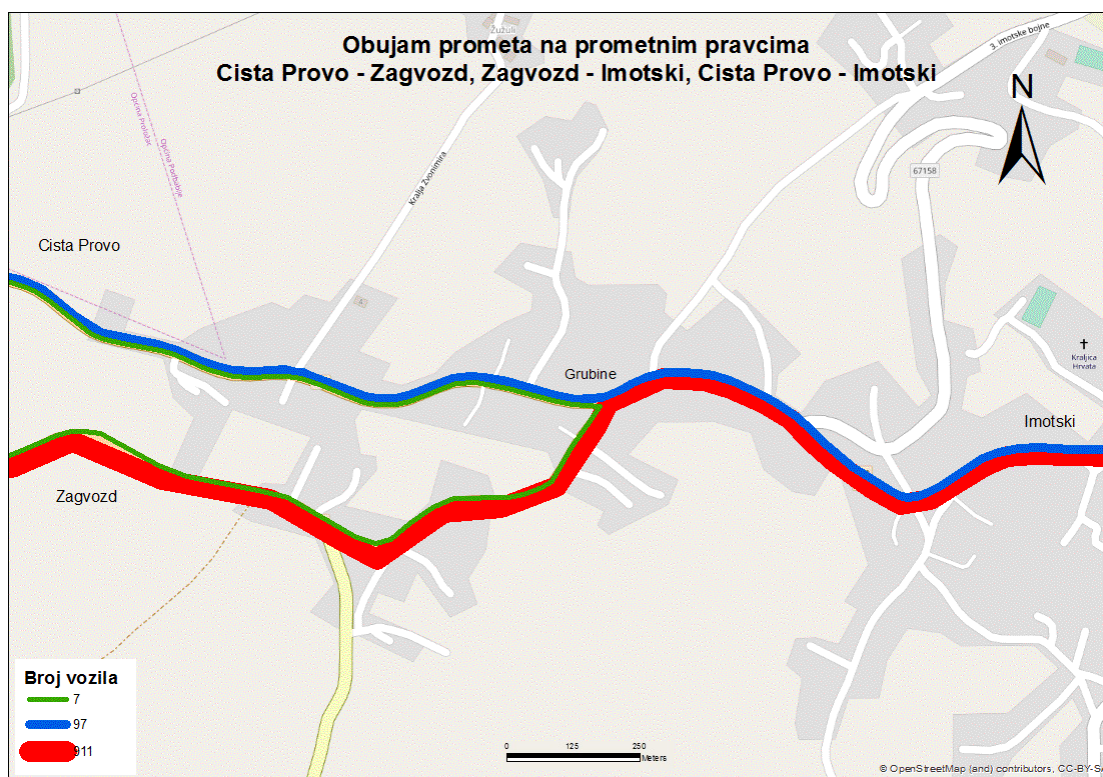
Obujam prometa na prometnim pravcima
Cista Provo - Zagvozd, Zagvozd - Imotski, Cista Provo - Imotski

N

3. imotske bojne

Žužul

Kralja Zvonimira

Općina Podbablje

Općina Podbablje

67158

Cista Provo

Grubine

Kraljica Hrvata

Imotski

Zagvozd

Broj vozila
7
97
911

0 125 250 Meters

© OpenStreetMap (and) contributors, CC-BY-S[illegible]